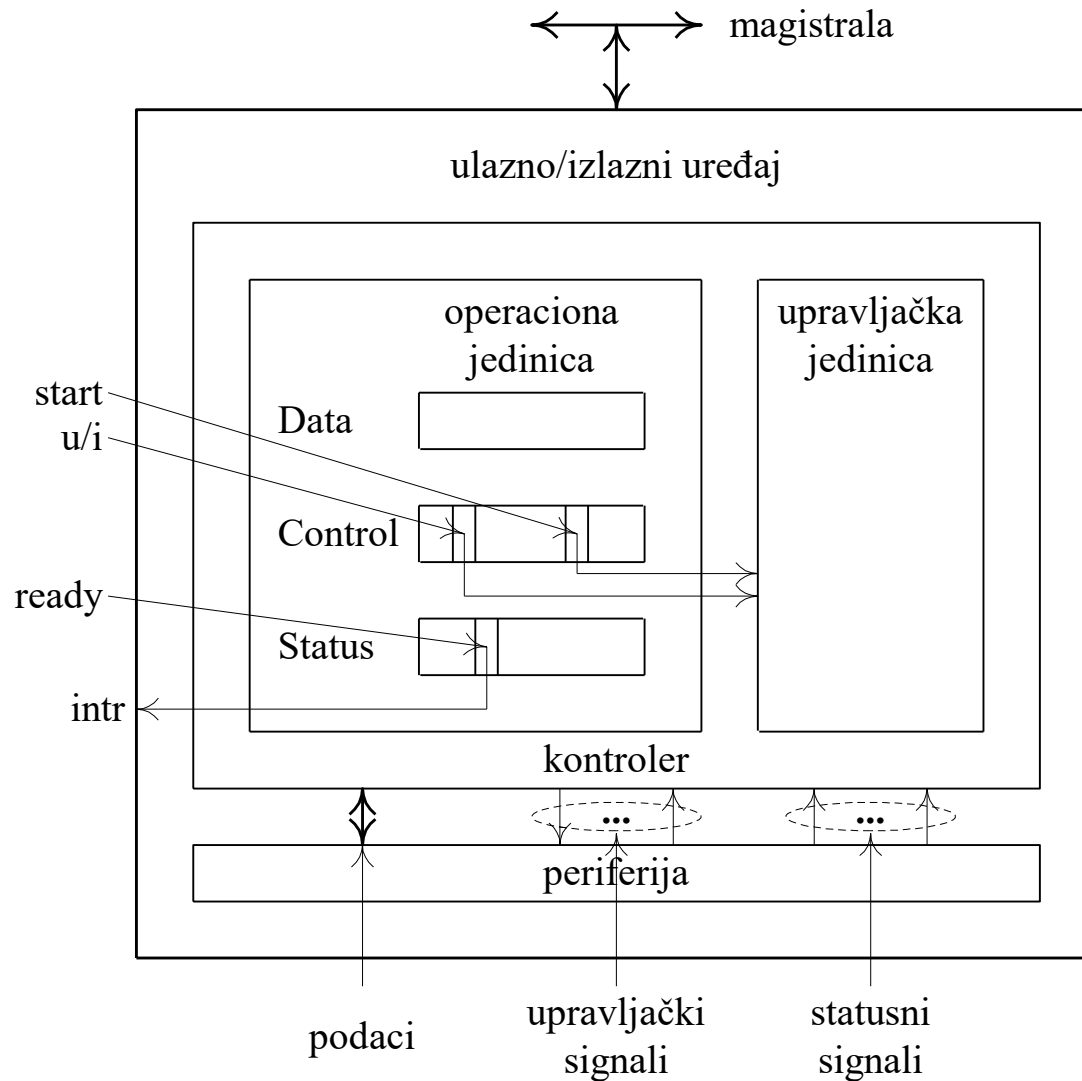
magistrala

ulazno/izlazni uređaj

operaciona jedinica

upravljačka jedinica

start

u/i

Data

Control

ready

Status

intr

kontroler

...

...

periferija

podaci

upravljački signali

statusni signali